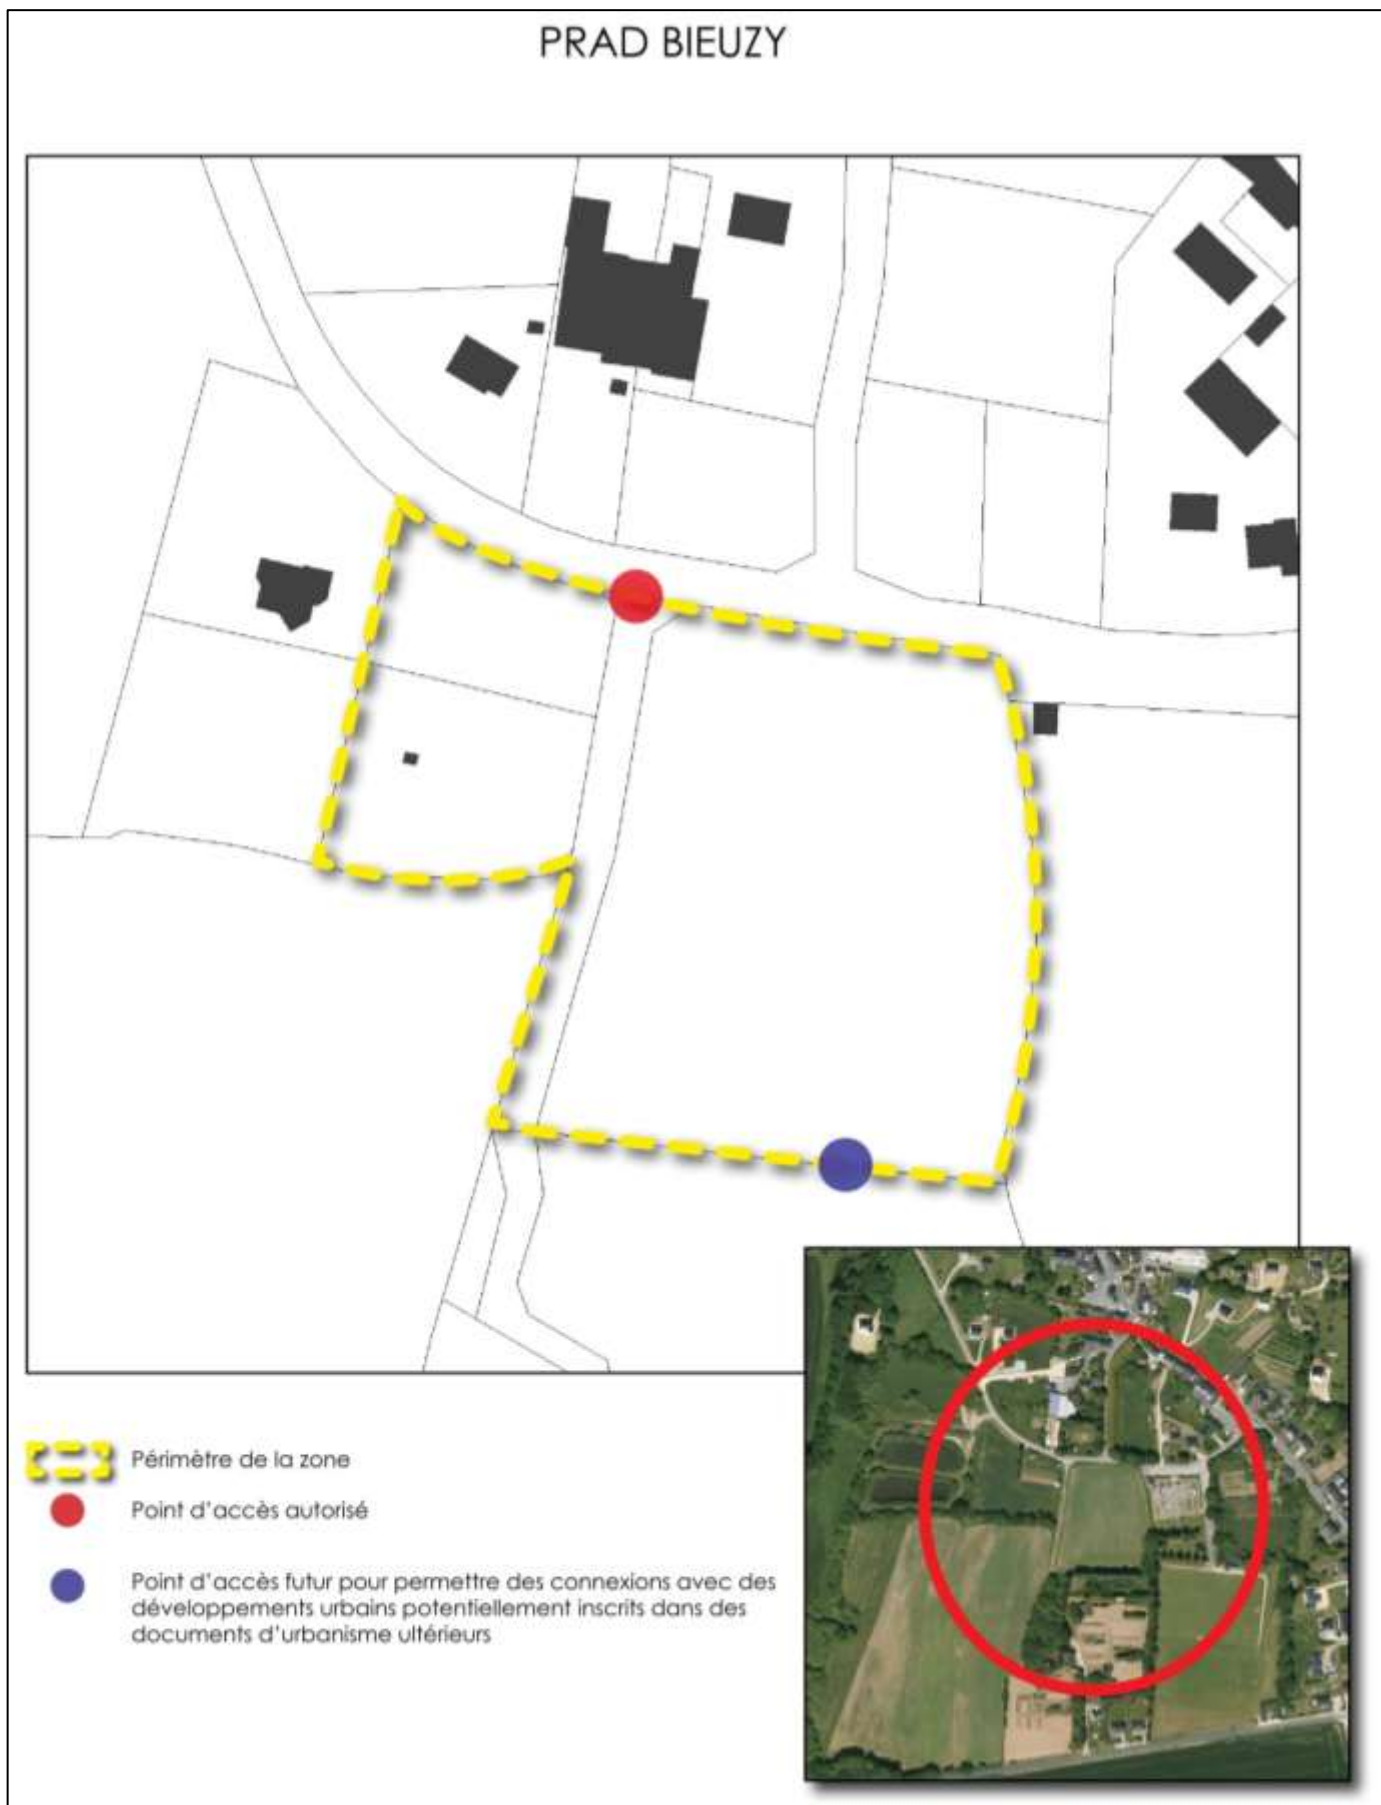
PRAD BIEUZY

Périmètre de la zone

Point d'accès autorisé

Point d'accès futur pour permettre des connexions avec des développements urbains potentiellement inscrits dans des documents d'urbanisme ultérieurs